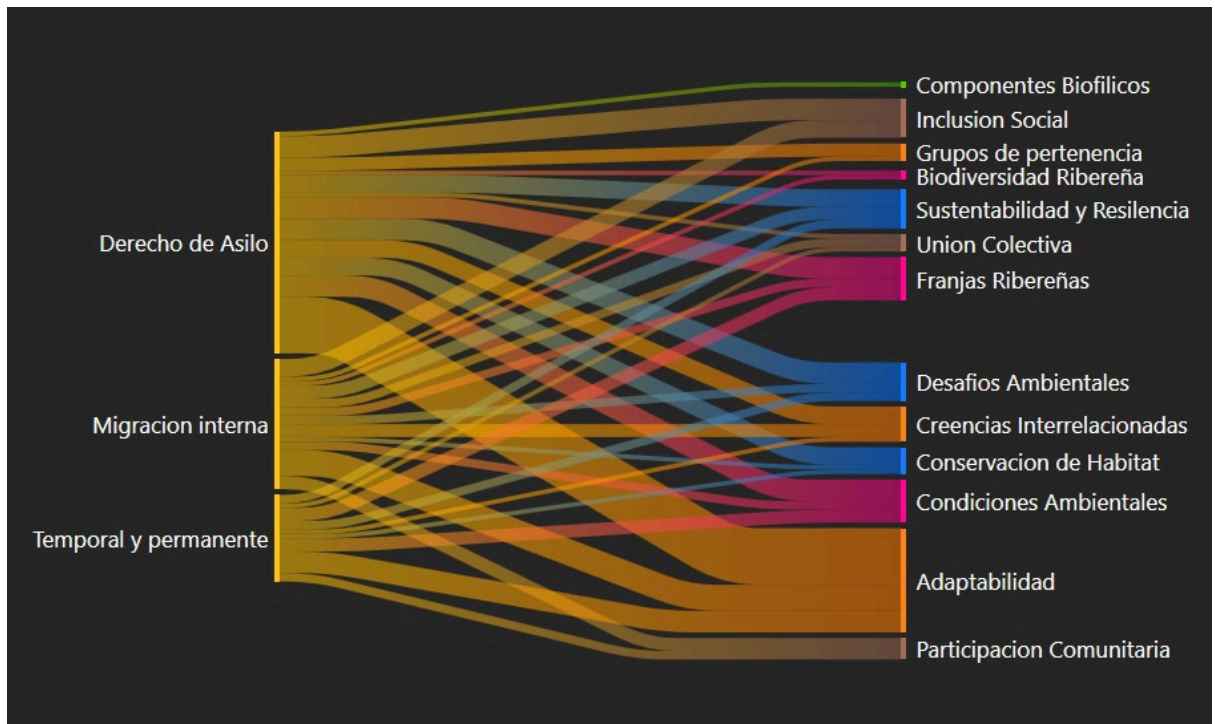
Derecho de Asilo
Migracion interna
Temporal y permanente

Componentes Biofilicos
Inclusion Social
Grupos de pertenencia
Biodiversidad Ribereña
Sustentabilidad y Resilencia
Union Colectiva
Franjas Ribereñas
Desafios Ambientales
Creencias Interrelacionadas
Conservacion de Habitat
Condiciones Ambientales
Adaptabilidad
Participacion Comunitaria